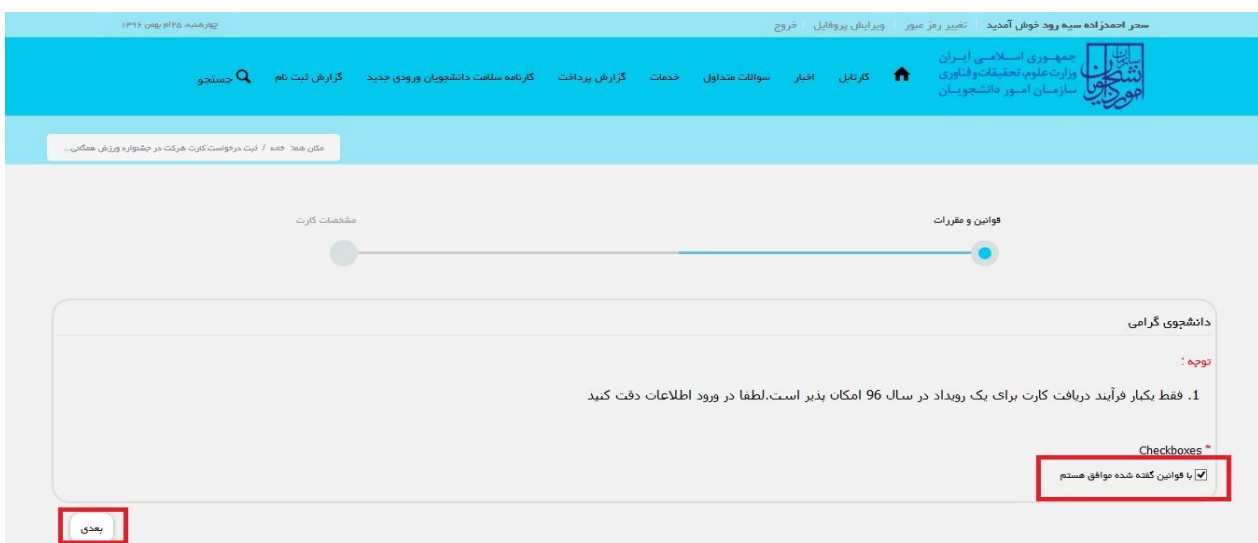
سحر احمدزاده سیه رود خوش آمدید | تغییر رمز عبور | ویرایش پروفایل | خروج

چهارشنبه، ۲۵ام بهمن ۱۳۹۶

جمهوری اسلامی ایران
وزارت علوم، تحقیقات و فناوری
سازمان امور دانشجویان

کارتابل اخبار سوالات متداول خدمات گزارش پرداخت کارنامه سلامت دانشجویان ورودی جدید گزارش ثبت نام جستجو

مکان شما: خانه / ثبت درخواست کارت شرکت در جشنواره ورزش همگانی...

قوانین و مقررات

مشخصات کارت

دانشجوی گرامی

توجه :

1. فقط یکبار فرآیند دریافت کارت برای یک رویداد در سال 96 امکان پذیر است.لطفا در ورود اطلاعات دقت کنید

Checkboxes *

با قوانین گفته شده موافق هستم

بعدی